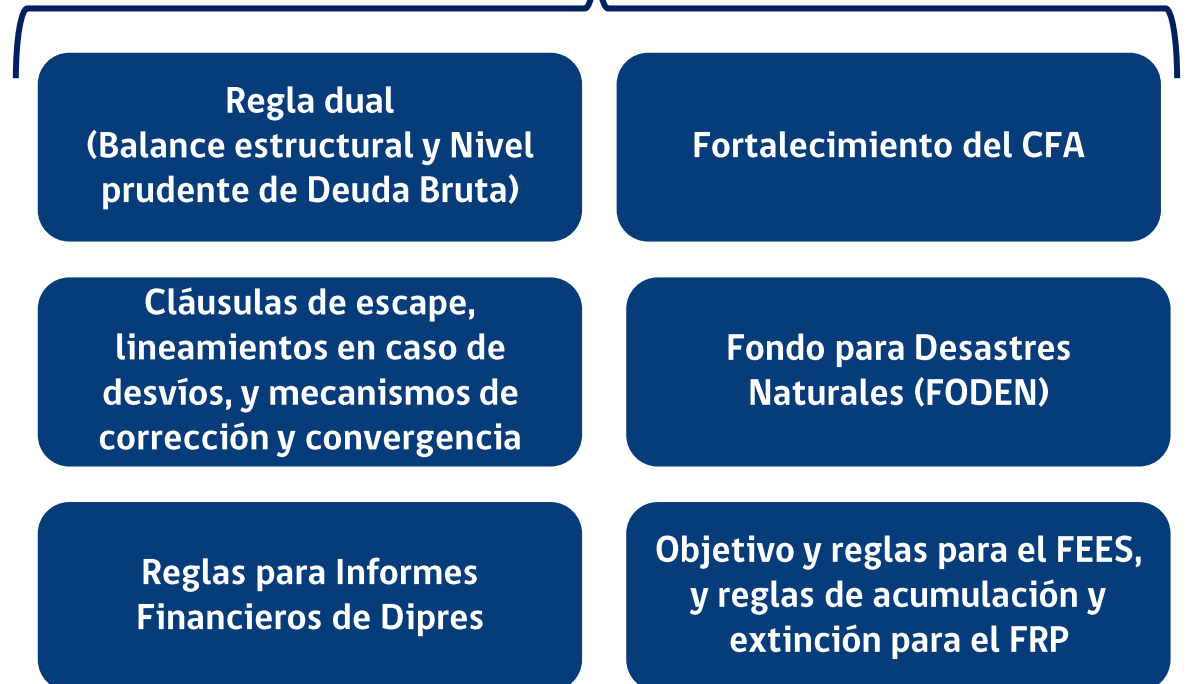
Regla dual
(Balance estructural y Nivel prudente de Deuda Bruta)

Fortalecimiento del CFA

Cláusulas de escape, lineamientos en caso de desvíos, y mecanismos de corrección y convergencia

Fondo para Desastres Naturales (FODEN)

Reglas para Informes Financieros de Dipres

Objetivo y reglas para el FEES, y reglas de acumulación y extinción para el FRP